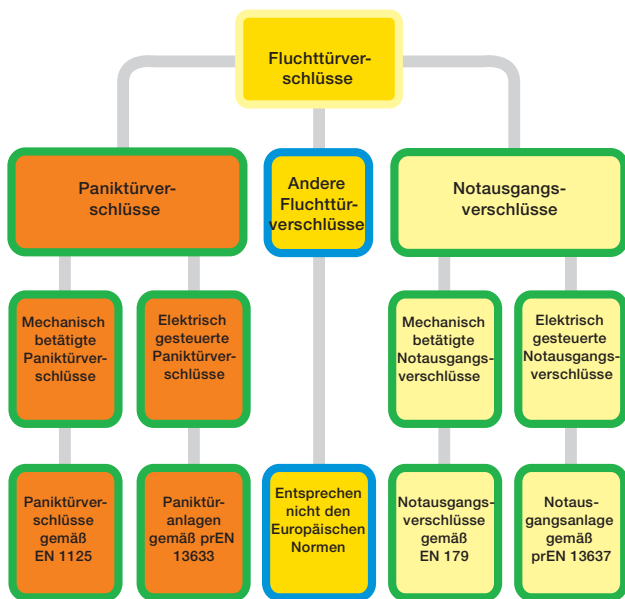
Fluchttürverschlüsse

Paniktürverschlüsse

Andere Fluchttürverschlüsse

Notausgangsverschlüsse

Mechanisch betätigte Paniktürverschlüsse

Elektrisch gesteuerte Paniktürverschlüsse

Mechanisch betätigte Notausgangsverschlüsse

Elektrisch gesteuerte Notausgangsverschlüsse

Paniktürverschlüsse gemäß EN 1125

Paniktüranlagen gemäß prEN 13633

Entsprechen nicht den Europäischen Normen

Notausgangsverschlüsse gemäß EN 179

Notausgangsanlage gemäß prEN 13637